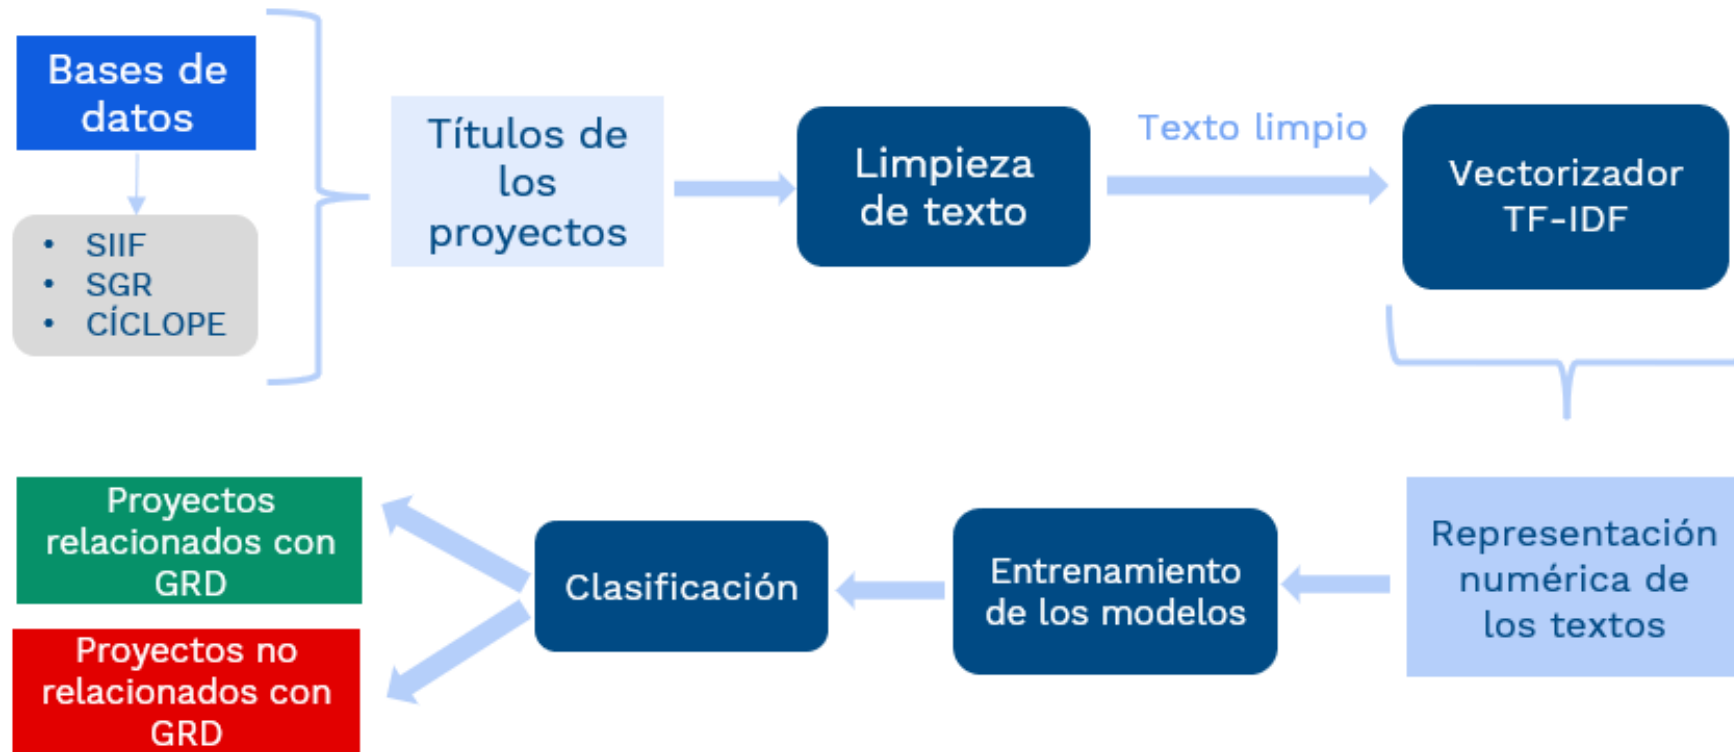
Bases de datos

- SIIF
- SGR
- CÍCLOPE

Títulos de los proyectos

Limpieza de texto

Texto limpio

Vectorizador TF-IDF

Representación numérica de los textos

Entrenamiento de los modelos

Clasificación

Proyectos relacionados con GRD

Proyectos no relacionados con GRD